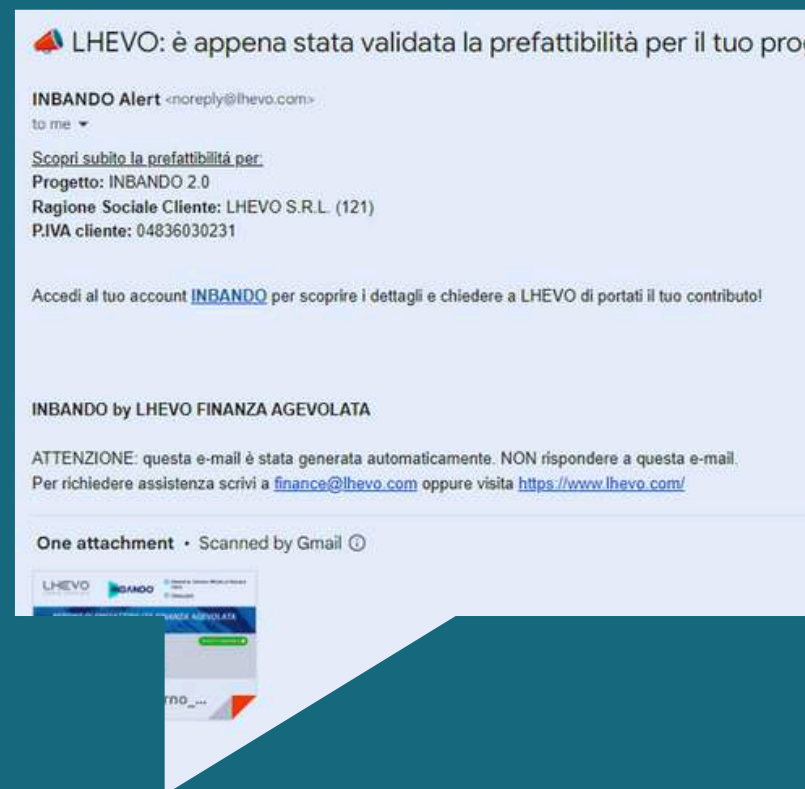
LHEVO: è appena stata validata la prefattibilità per il tuo pro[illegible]

INBANDO Alert <noreply@lhevo.com>
to me

Scopri subito la prefattibilità per:
Progetto: INBANDO 2.0
Ragione Sociale Cliente: LHEVO S.R.L. (121)
P.IVA cliente: 04836030231

Accedi al tuo account INBANDO per scoprire i dettagli e chiedere a LHEVO di portati il tuo contributo!

INBANDO by LHEVO FINANZA AGEVOLATA

ATTENZIONE: questa e-mail è stata generata automaticamente. NON rispondere a questa e-mail.
Per richiedere assistenza scrivi a finance@lhevo.com oppure visita https://www.lhevo.com/

One attachment • Scanned by Gmail

LHEVO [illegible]ANDO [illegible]
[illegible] FINANZA AGEVOLATA
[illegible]rno_...